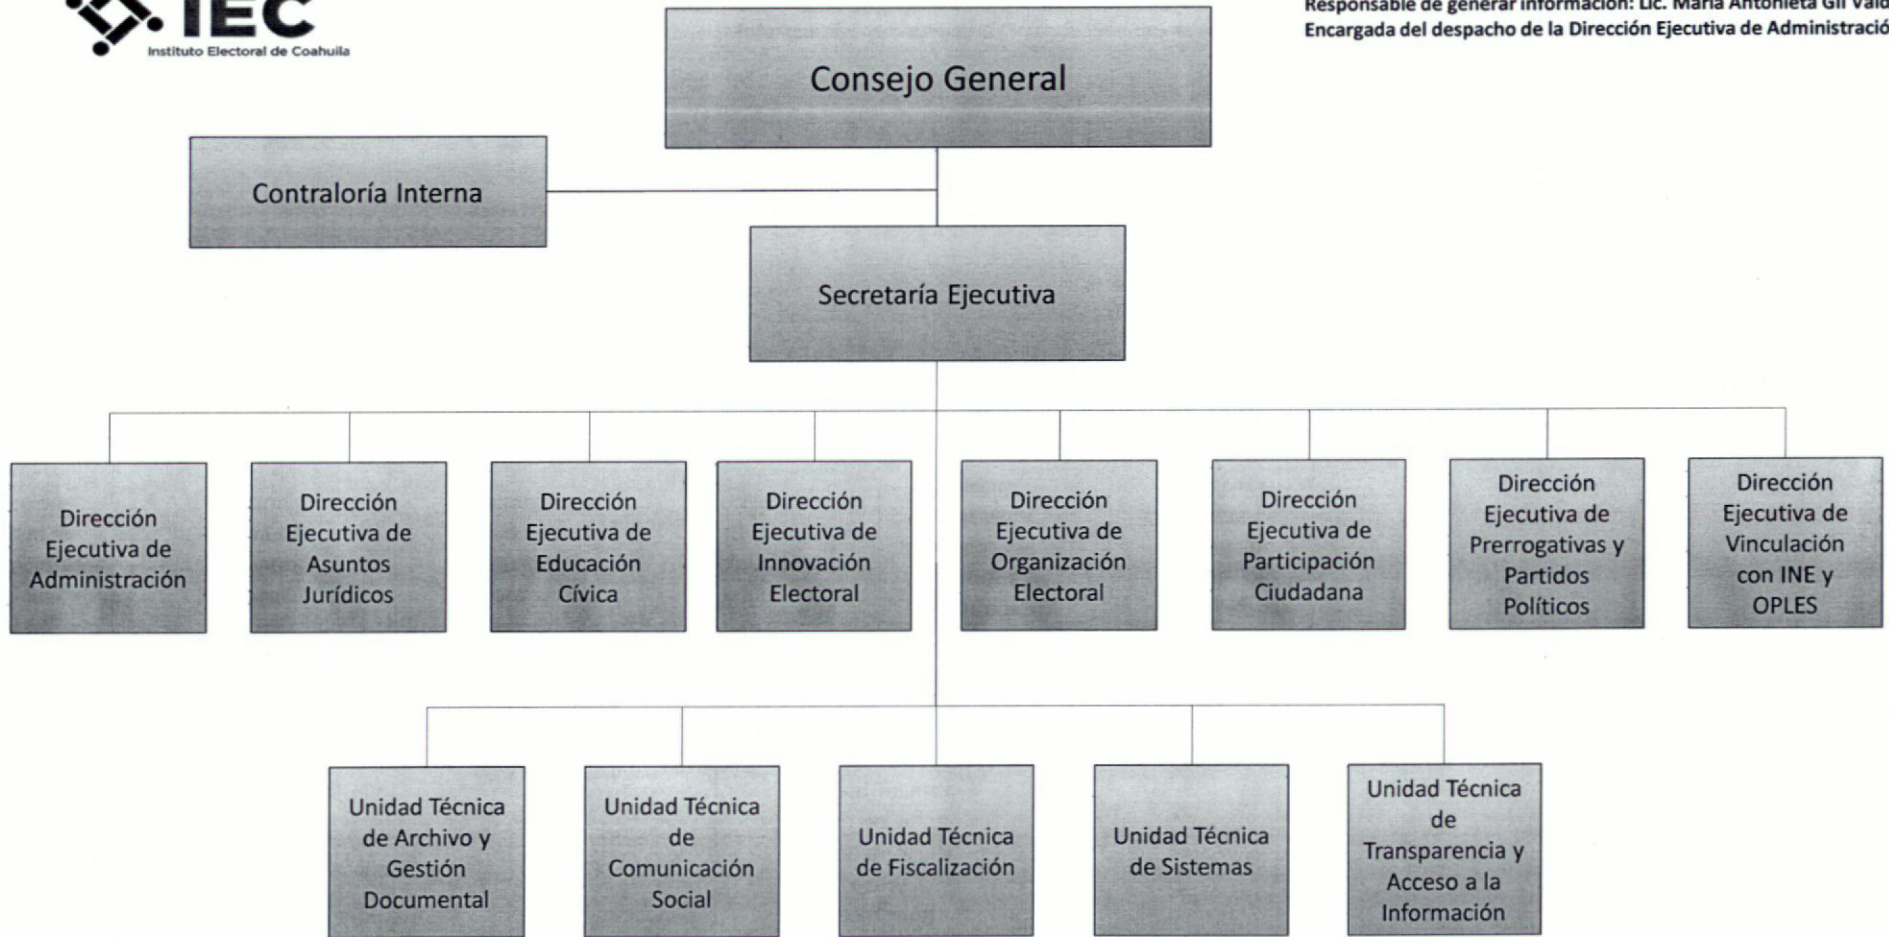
IEC
Instituto Electoral de Coahuila

Responsable de generar información: Lic. María Antonieta Gil Vald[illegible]
Encargada del despacho de la Dirección Ejecutiva de Administració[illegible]

Consejo General

Contraloría Interna

Secretaría Ejecutiva

Dirección Ejecutiva de Administración

Dirección Ejecutiva de Asuntos Jurídicos

Dirección Ejecutiva de Educación Cívica

Dirección Ejecutiva de Innovación Electoral

Dirección Ejecutiva de Organización Electoral

Dirección Ejecutiva de Participación Ciudadana

Dirección Ejecutiva de Prerrogativas y Partidos Políticos

Dirección Ejecutiva de Vinculación con INE y OPLES

Unidad Técnica de Archivo y Gestión Documental

Unidad Técnica de Comunicación Social

Unidad Técnica de Fiscalización

Unidad Técnica de Sistemas

Unidad Técnica de Transparencia y Acceso a la Información